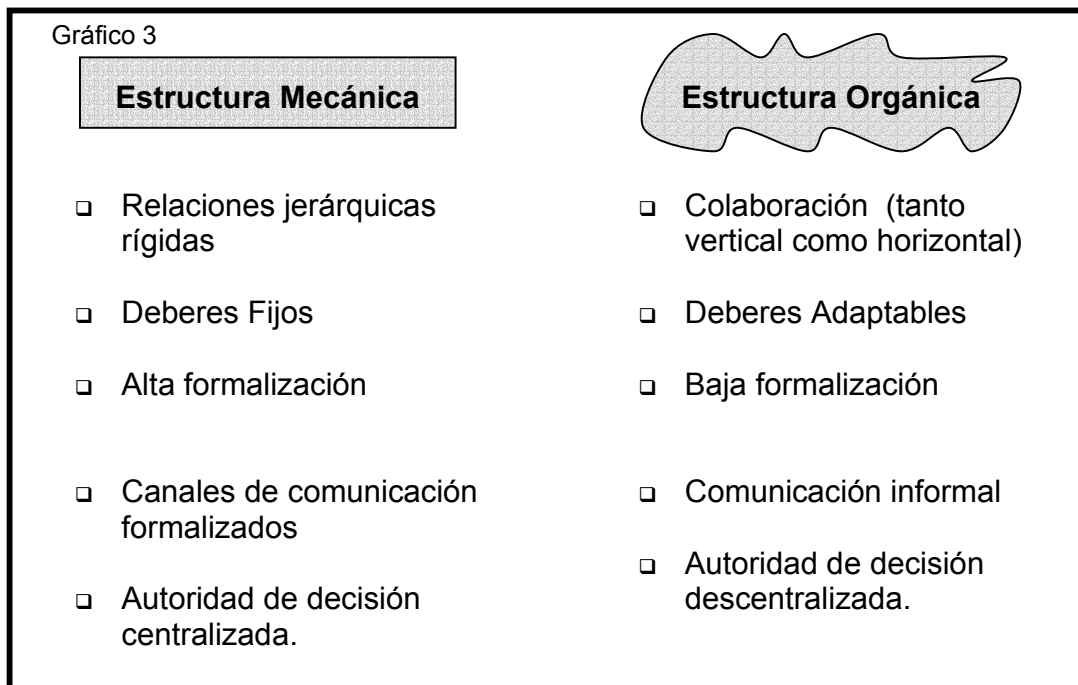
Gráfico 3

Estructura Mecánica

- Relaciones jerárquicas rígidas
- Deberes Fijos
- Alta formalización
- Canales de comunicación formalizados
- Autoridad de decisión centralizada.

Estructura Orgánica

- Colaboración (tanto vertical como horizontal)
- Deberes Adaptables
- Baja formalización
- Comunicación informal
- Autoridad de decisión descentralizada.